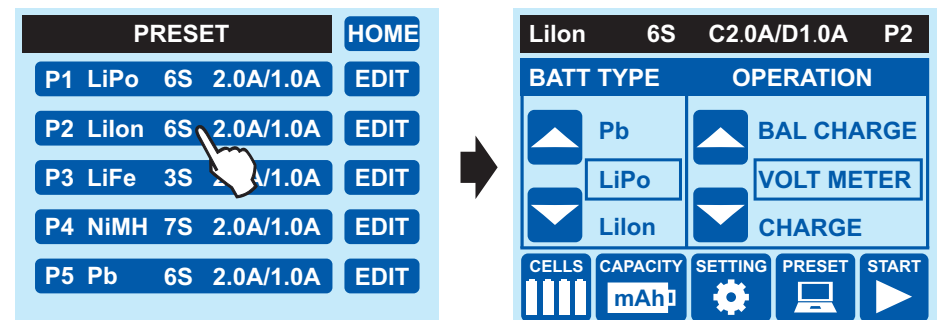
PRESET HOME
P1 LiPo 6S 2.0A/1.0A EDIT
P2 LiIon 6S 2.0A/1.0A EDIT
P3 LiFe 3S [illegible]/1.0A EDIT
P4 NiMH 7S 2.0A/1.0A EDIT
P5 Pb 6S 2.0A/1.0A EDIT

LiIon 6S C2.0A/D1.0A P2
BATT TYPE
Pb
LiPo
LiIon
OPERATION
BAL CHARGE
VOLT METER
CHARGE
CELLS CAPACITY SETTING PRESET START
mAh